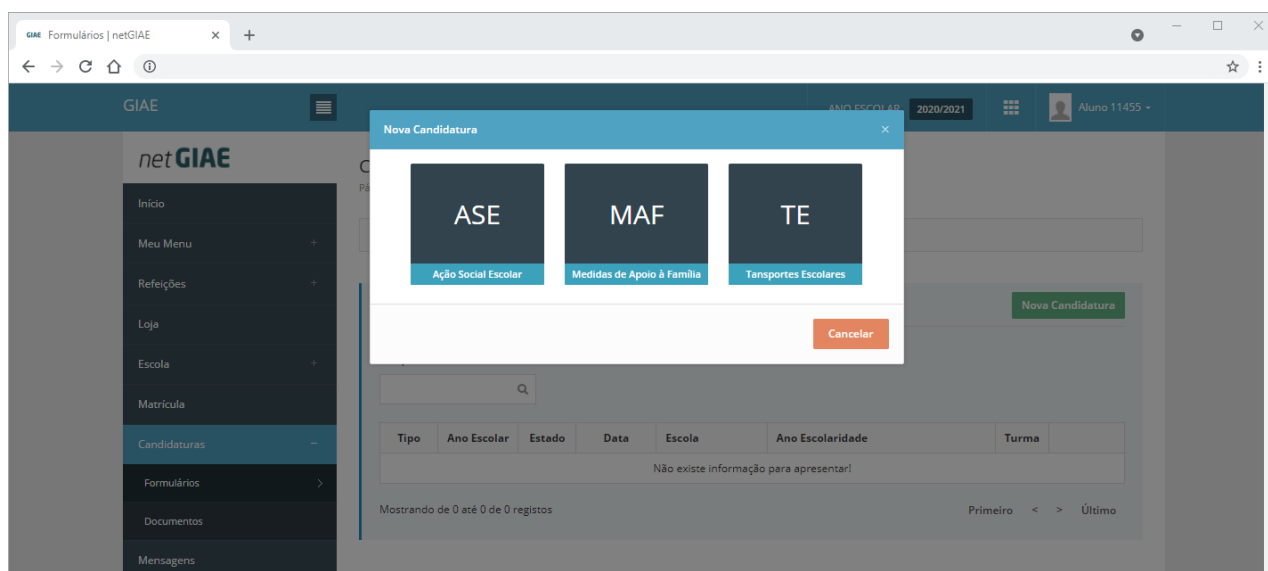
GIAE Formulários | netGIAE × +

GIAE

ANO ESCOLAR 2020/2021

Aluno 11455

netGIAE

Início
Meu Menu +
Refeições +
Loja
Escola +
Matrícula
Candidaturas −
Formulários >
Documentos
Mensagens

Nova Candidatura ×

ASE
Ação Social Escolar

MAF
Medidas de Apoio à Família

TE
Tansportes Escolares

Cancelar

Nova Candidatura

| Tipo | Ano Escolar | Estado | Data | Escola | Ano Escolaridade | Turma |
|---|---|---|---|---|---|---|
| Não existe informação para apresentar! | | | | | | |

Mostrando de 0 até 0 de 0 registos

Primeiro < > Último